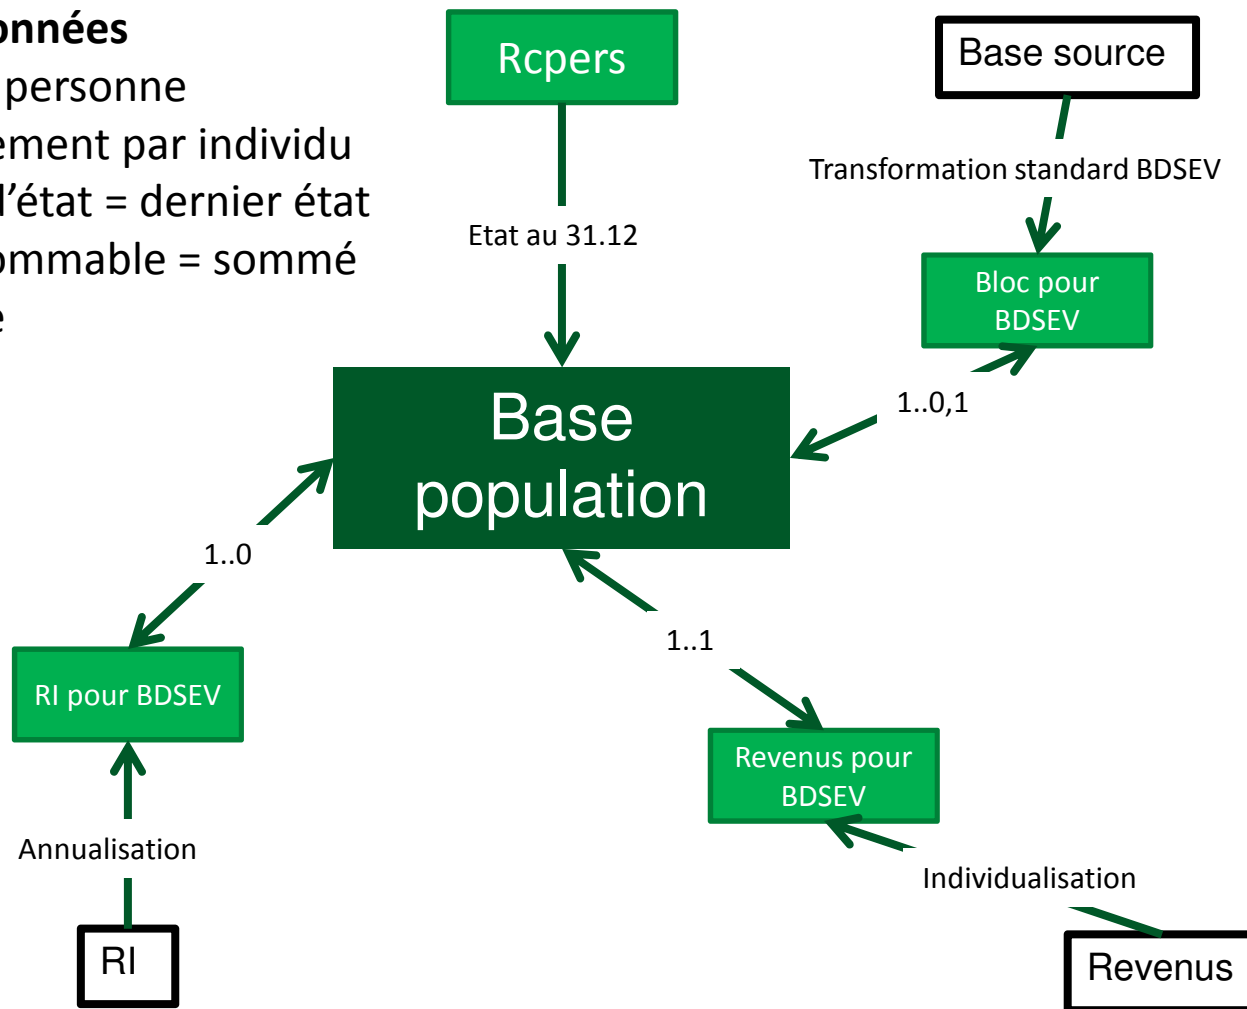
onnées
personne
ement par individu
l'état = dernier état
ommable = sommé
e

Rcpers

Base source

Transformation standard BDSEV

Etat au 31.12

Bloc pour BDSEV

1..0,1

Base population

1..0

1..1

RI pour BDSEV

Revenus pour BDSEV

Annualisation

Individualisation

RI

Revenus